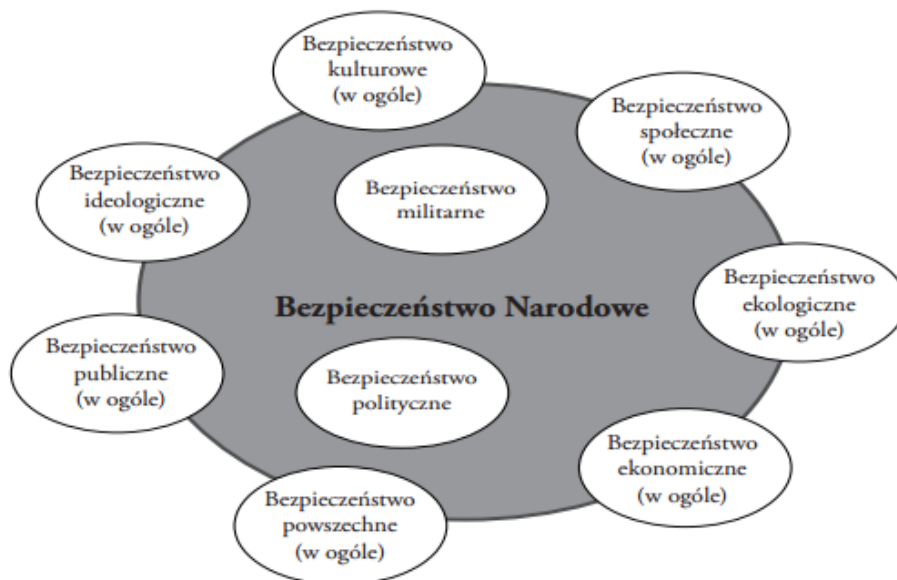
Bezpieczeństwo kulturowe (w ogóle)

Bezpieczeństwo społeczne (w ogóle)

Bezpieczeństwo ideologiczne (w ogóle)

Bezpieczeństwo militarne

Bezpieczeństwo Narodowe

Bezpieczeństwo ekologiczne (w ogóle)

Bezpieczeństwo publiczne (w ogóle)

Bezpieczeństwo polityczne

Bezpieczeństwo ekonomiczne (w ogóle)

Bezpieczeństwo powszechne (w ogóle)